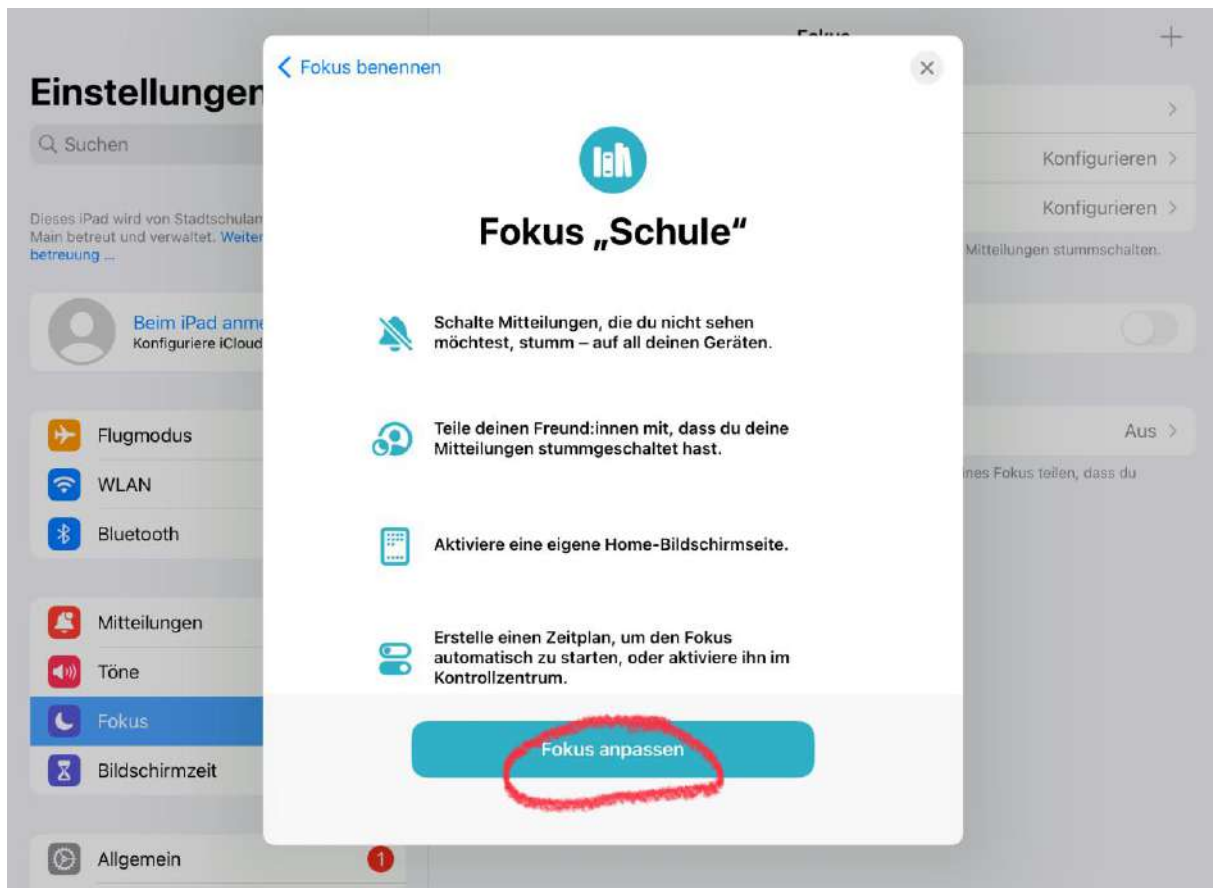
Einstellungen

Suchen

Dieses iPad wird von Stadtschulan Main betreut und verwaltet. Weiter betreuung ...

Beim iPad anme
Konfiguriere iCloud

Flugmodus
WLAN
Bluetooth

Mitteilungen
Töne
Fokus
Bildschirmzeit

Allgemein
1

Fokus
+

Konfigurieren >
Konfigurieren >
Mitteilungen stummschalten.

Aus >
ines Fokus teilen, dass du

< Fokus benennen
×

Fokus „Schule“

Schalte Mitteilungen, die du nicht sehen möchtest, stumm – auf all deinen Geräten.

Teile deinen Freund:innen mit, dass du deine Mitteilungen stummgeschaltet hast.

Aktiviere eine eigene Home-Bildschirmseite.

Erstelle einen Zeitplan, um den Fokus automatisch zu starten, oder aktiviere ihn im Kontrollzentrum.

Fokus anpassen